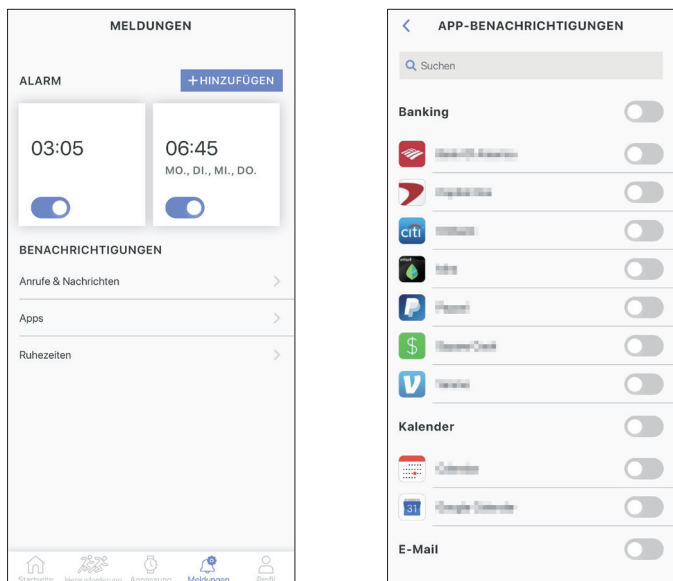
MELDUNGEN

ALARM

+HINZUFÜGEN

03:05

06:45
MO., DI., MI., DO.

BENACHRICHTIGUNGEN

Anrufe & Nachrichten

Apps

Ruhezeiten

Startseite Herausforderung Anpassung Meldungen Profil

APP-BENACHRICHTIGUNGEN

Suchen

Banking

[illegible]

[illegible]

citi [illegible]

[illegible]

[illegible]

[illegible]

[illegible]

Kalender

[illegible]

31 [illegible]

E-Mail